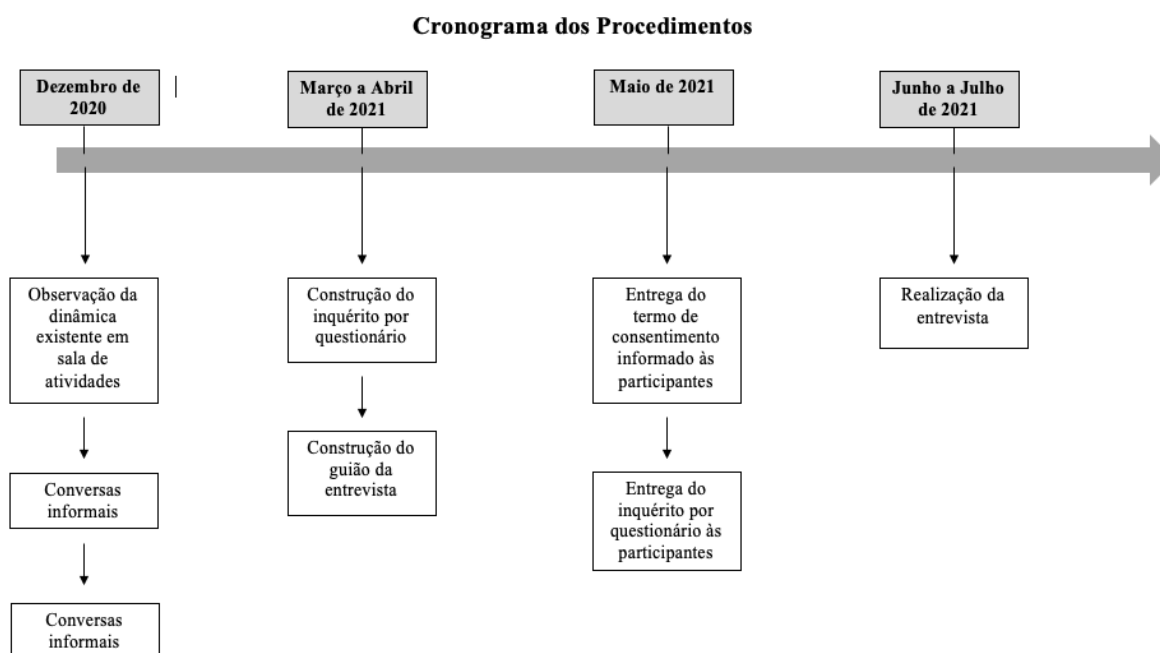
Cronograma dos Procedimentos

Dezembro de 2020

Março a Abril de 2021

Maio de 2021

Junho a Julho de 2021

Observação da dinâmica existente em sala de atividades

Conversas informais

Conversas informais

Construção do inquérito por questionário

Construção do guião da entrevista

Entrega do termo de consentimento informado às participantes

Entrega do inquérito por questionário às participantes

Realização da entrevista